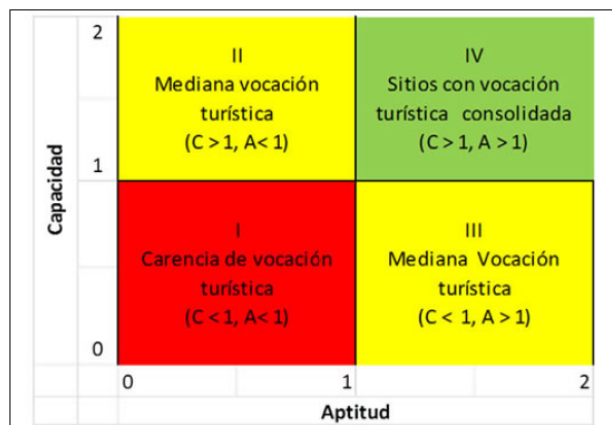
Capacidad

2

1

0

II
Mediana vocación turística
(C > 1, A< 1)

IV
Sitios con vocación turística consolidada
(C > 1, A > 1)

I
Carencia de vocación turística
(C < 1, A< 1)

III
Mediana Vocación turística
(C < 1, A > 1)

0

1

2

Aptitud